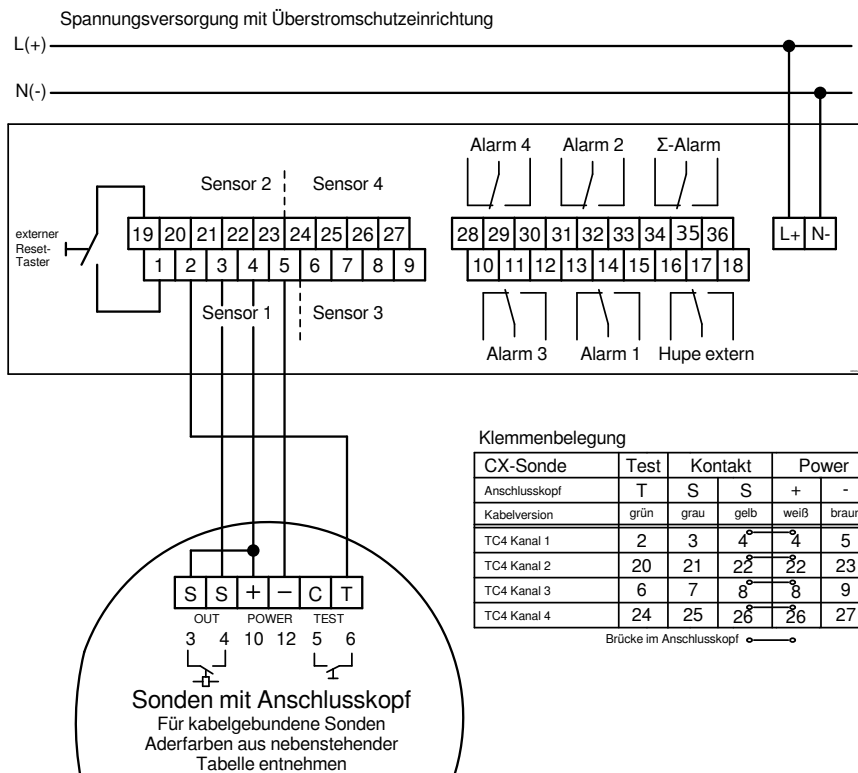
Spannungsversorgung mit Überstromschutzeinrichtung

L(+)

N(-)

Alarm 4 Alarm 2 Σ-Alarm

Sensor 2 Sensor 4

externer Reset-Taster

19 20 21 22 23 24 25 26 27

1 2 3 4 5 6 7 8 9

28 29 30 31 32 33 34 35 36

10 11 12 13 14 15 16 17 18

L+ N-

Sensor 1 Sensor 3

Alarm 3 Alarm 1 Hupe extern

Klemmenbelegung

| CX-Sonde | Test | Kontakt | | Power | |
|---|---|---|---|---|---|
| Anschlusskopf | T | S | S | + | - |
| Kabelversion | grün | grau | gelb | weiß | braun |
| TC4 Kanal 1 | 2 | 3 | 4 | 4 | 5 |
| TC4 Kanal 2 | 20 | 21 | 22 | 22 | 23 |
| TC4 Kanal 3 | 6 | 7 | 8 | 8 | 9 |
| TC4 Kanal 4 | 24 | 25 | 26 | 26 | 27 |

Brücke im Anschlusskopf

S S + − C T

OUT POWER TEST

3 4 10 12 5 6

Sonden mit Anschlusskopf

Für kabelgebundene Sonden Aderfarben aus nebenstehender Tabelle entnehmen